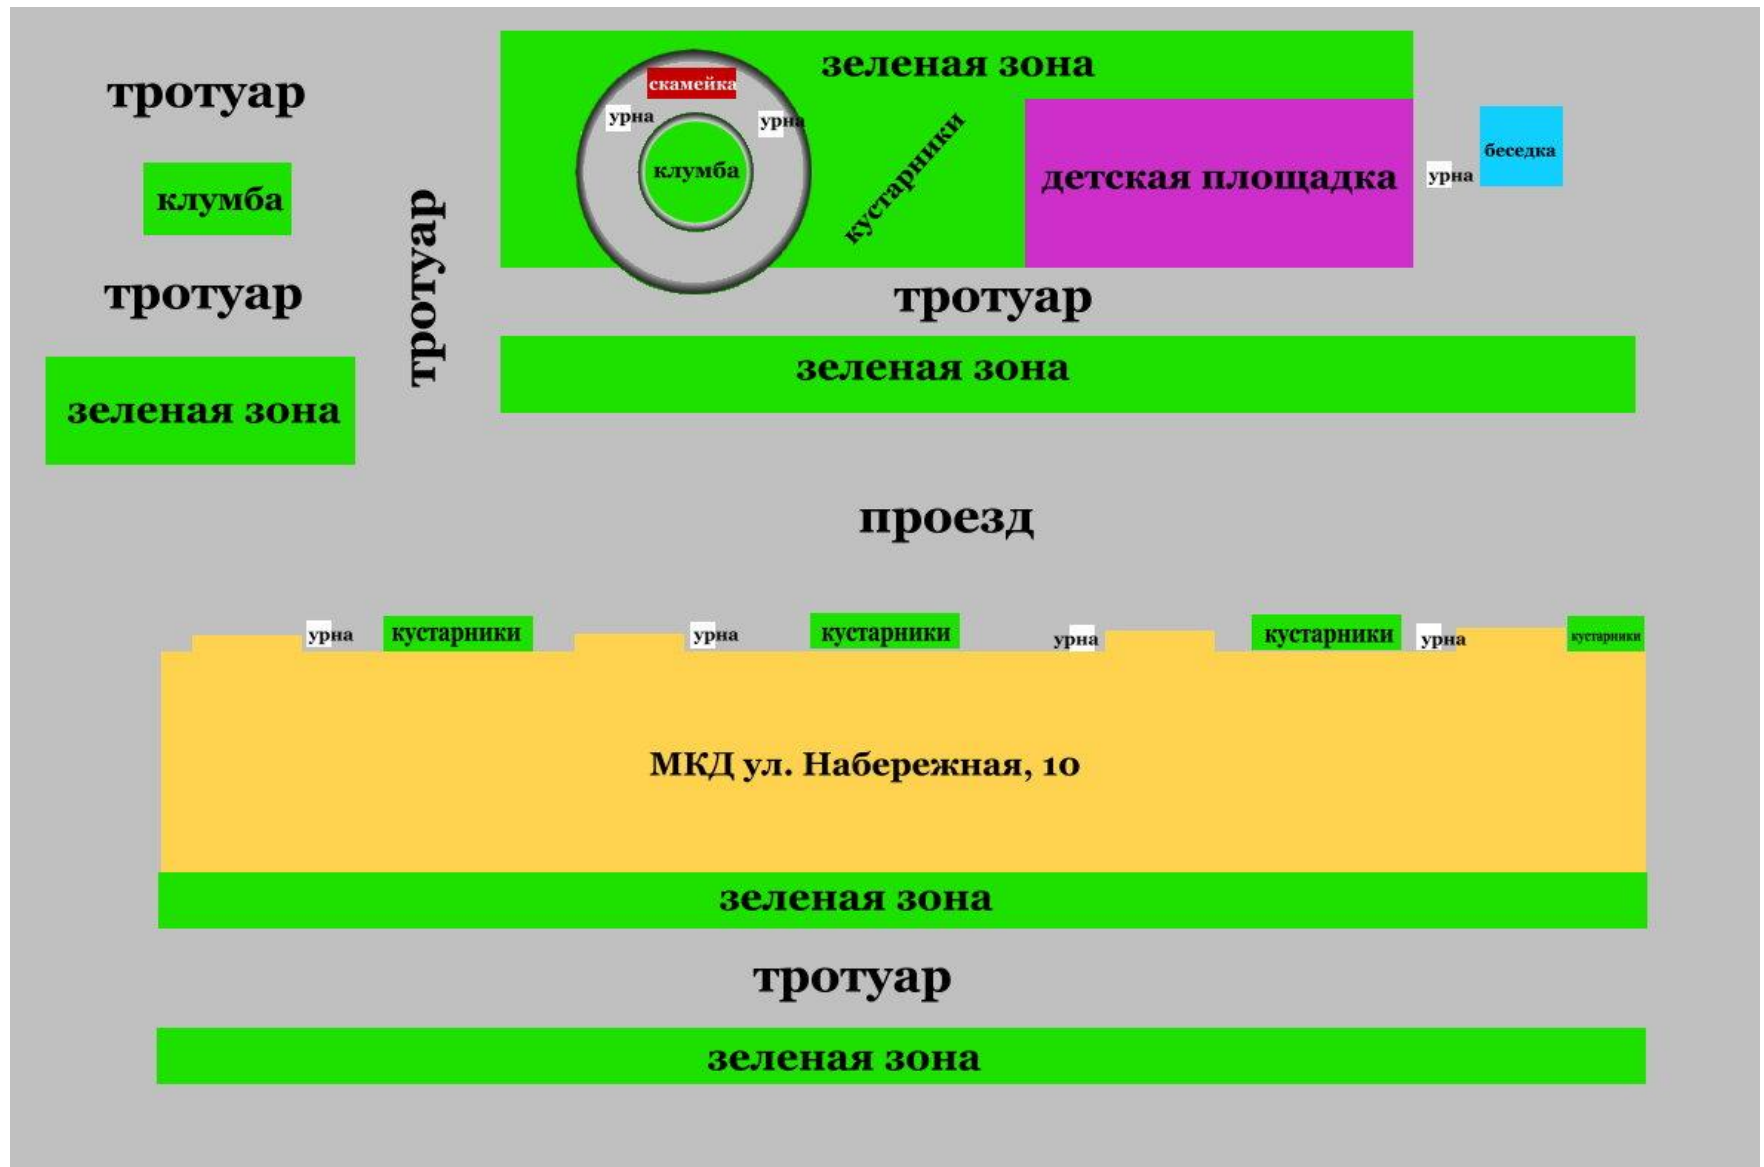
тротуар

клумба

тротуар

зеленая зона

тротуар

зеленая зона

скамейка

урна

урна

клумба

кустарники

детская площадка

урна

беседка

тротуар

зеленая зона

проезд

урна

кустарники

урна

кустарники

урна

кустарники

урна

кустарники

МКД ул. Набережная, 10

зеленая зона

тротуар

зеленая зона